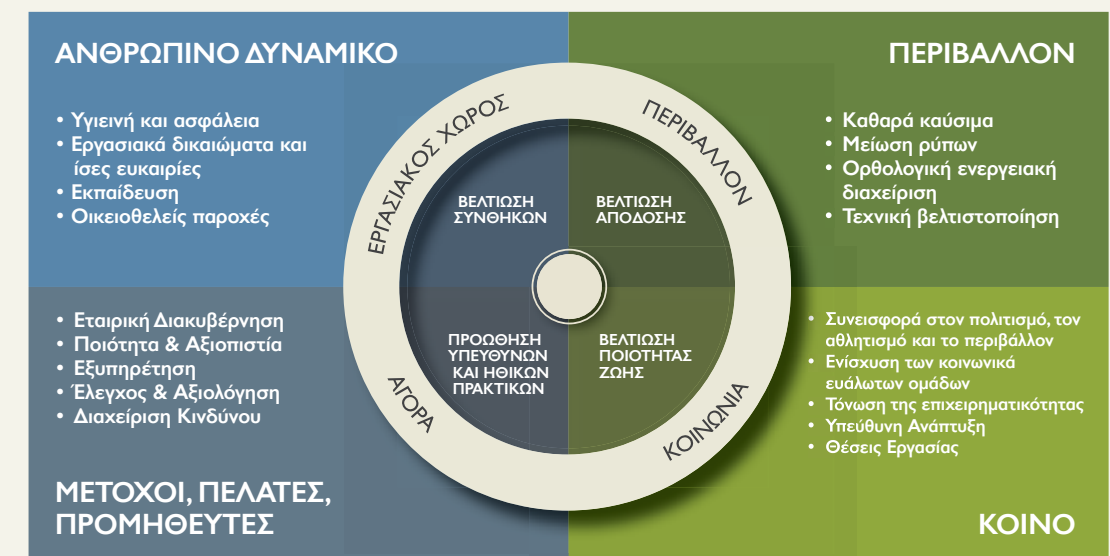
ΑΝΘΡΩΠΙΝΟ ΔΥΝΑΜΙΚΟ

• Υγιεινή και ασφάλεια
• Εργασιακά δικαιώματα και ίσες ευκαιρίες
• Εκπαίδευση
• Οικειοθελείς παροχές

ΠΕΡΙΒΑΛΛΟΝ

• Καθαρά καύσιμα
• Μείωση ρύπων
• Ορθολογική ενεργειακή διαχείριση
• Τεχνική βελτιστοποίηση

ΕΡΓΑΣΙΑΚΟΣ ΧΩΡΟΣ

ΠΕΡΙΒΑΛΛΟΝ

ΒΕΛΤΙΩΣΗ ΣΥΝΘΗΚΩΝ

ΒΕΛΤΙΩΣΗ ΑΠΟΔΟΣΗΣ

ΠΡΟΩΘΗΣΗ ΥΠΕΥΘΥΝΩΝ ΚΑΙ ΗΘΙΚΩΝ ΠΡΑΚΤΙΚΩΝ

ΒΕΛΤΙΩΣΗ ΠΟΙΟΤΗΤΑΣ ΖΩΗΣ

ΑΓΟΡΑ

ΚΟΙΝΩΝΙΑ

• Εταιρική Διακυβέρνηση
• Ποιότητα & Αξιοπιστία
• Εξυπηρέτηση
• Έλεγχος & Αξιολόγηση
• Διαχείριση Κινδύνου

• Συνεισφορά στον πολιτισμό, τον αθλητισμό και το περιβάλλον
• Ενίσχυση των κοινωνικά ευάλωτων ομάδων
• Τόνωση της επιχειρηματικότητας
• Υπεύθυνη Ανάπτυξη
• Θέσεις Εργασίας

ΜΕΤΟΧΟΙ, ΠΕΛΑΤΕΣ, ΠΡΟΜΗΘΕΥΤΕΣ

ΚΟΙΝΟ